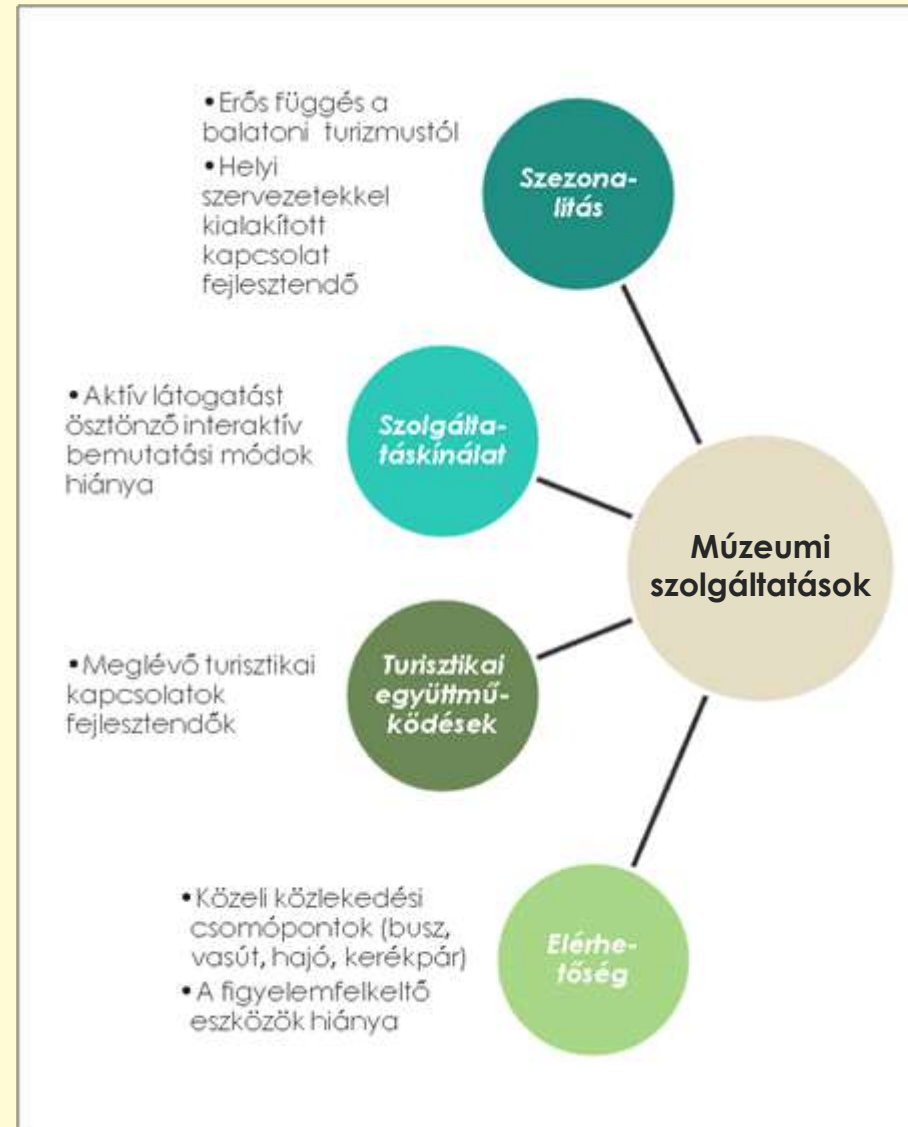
• Erős függés a balatoni turizmustól
• Helyi szervezetekkel kialakított kapcsolat fejlesztendő

Szezonalitás

• Aktív látogatást ösztönző interaktív bemutatási módok hiánya

Szolgáltatáskínálat

Múzeumi szolgáltatások

• Meglévő turisztikai kapcsolatok fejlesztendők

Turisztikai együttműködések

• Közeli közlekedési csomópontok (busz, vasút, hajó, kerékpár)
• A figyelemfelkeltő eszközök hiánya

Elérhetőség